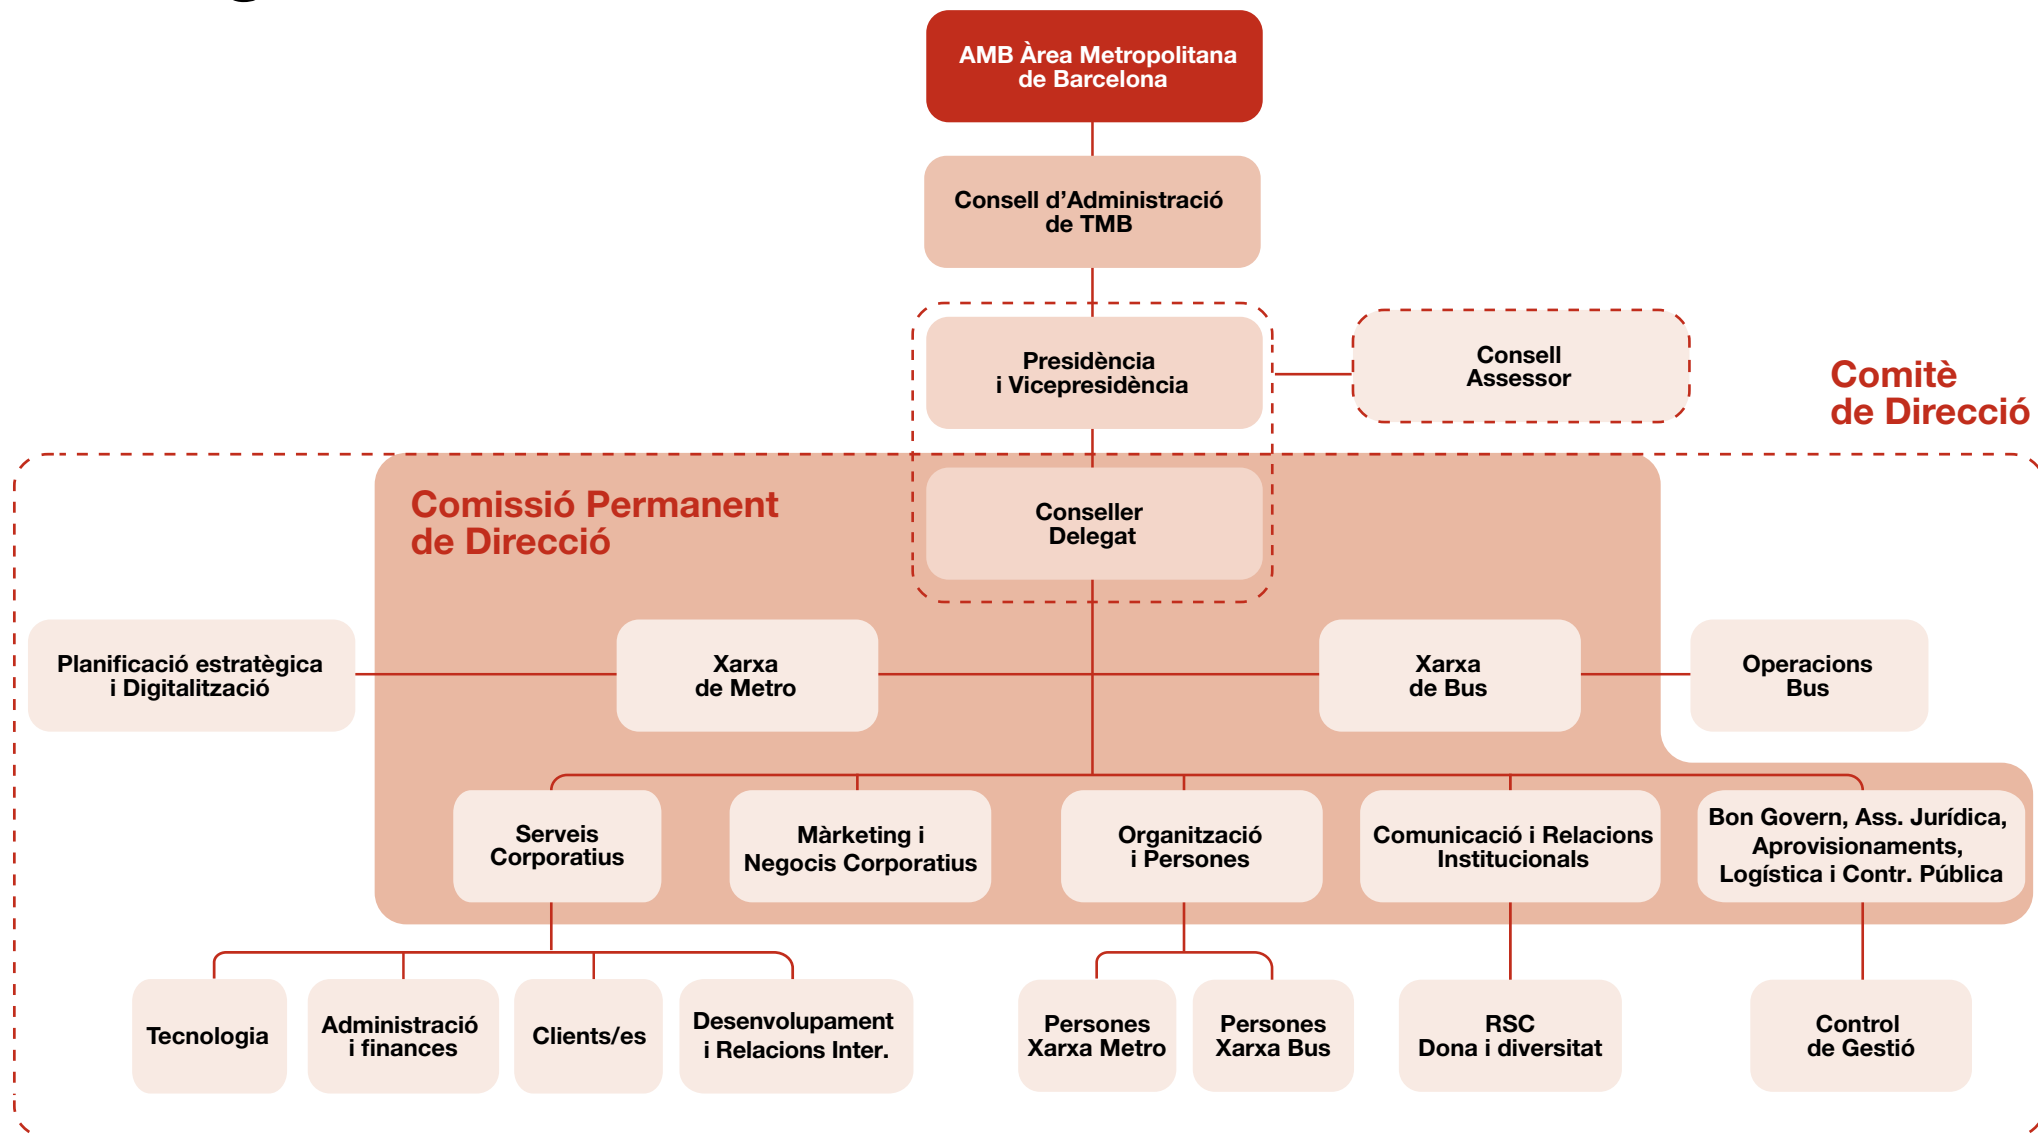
AMB Àrea Metropolitana de Barcelona

Consell d'Administració de TMB

Presidència i Vicepresidència

Consell Assessor

Comitè de Direcció

Comissió Permanent de Direcció

Conseller Delegat

Planificació estratègica i Digitalització

Xarxa de Metro

Xarxa de Bus

Operacions Bus

Serveis Corporatius

Màrketing i Negocis Corporatius

Organització i Persones

Comunicació i Relacions Institucionals

Bon Govern, Ass. Jurídica, Aprovisionaments, Logística i Contr. Pública

Tecnologia

Administració i finances

Clients/es

Desenvolupament i Relacions Inter.

Persones Xarxa Metro

Persones Xarxa Bus

RSC Dona i diversitat

Control de Gestió